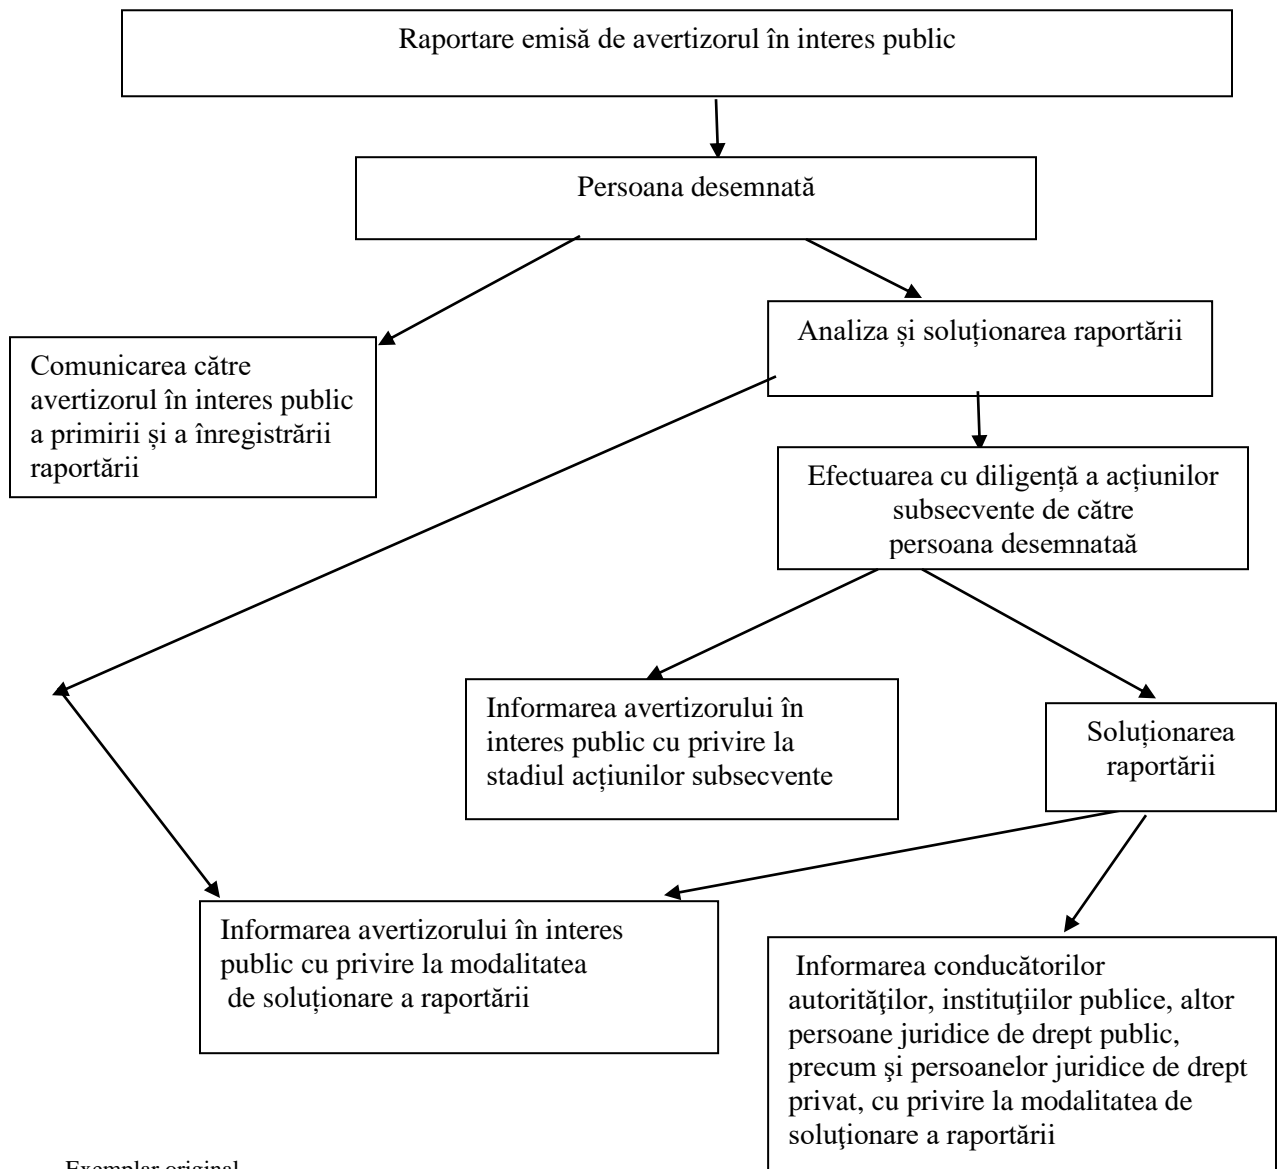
Raportare emisă de avertizorul în interes public

Persoana desemnată

Comunicarea către avertizorul în interes public a primirii și a înregistrării raportării

Analiza și soluționarea raportării

Efectuarea cu diligență a acțiunilor subsecvente de către persoana desemnataă

Informarea avertizorului în interes public cu privire la stadiul acțiunilor subsecvente

Soluționarea raportării

Informarea avertizorului în interes public cu privire la modalitatea de soluționare a raportării

Informarea conducătorilor autorităţilor, instituţiilor publice, altor persoane juridice de drept public, precum şi persoanelor juridice de drept privat, cu privire la modalitatea de soluționare a raportării

Exemplar original